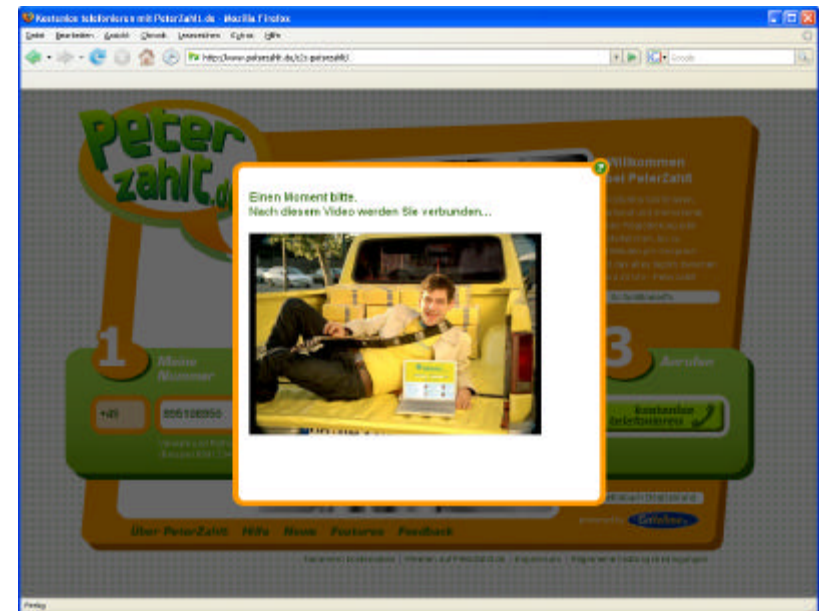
Kostenlos telefonieren mit PeterZahlt.de - Mozilla Firefox

Datei Bearbeiten Ansicht Chronik Lesezeichen Extras Hilfe

http://www.peterzahlt.de/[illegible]

Google

peter zahlt.de

Willkommen bei PeterZahlt

Einen Moment bitte.
Nach diesem Video werden Sie verbunden...

1 Meine Nummer

+49

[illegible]

3 Anrufen

Kostenlos telefonieren

Über PeterZahlt Hilfe News Features Feedback

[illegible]

Fertig